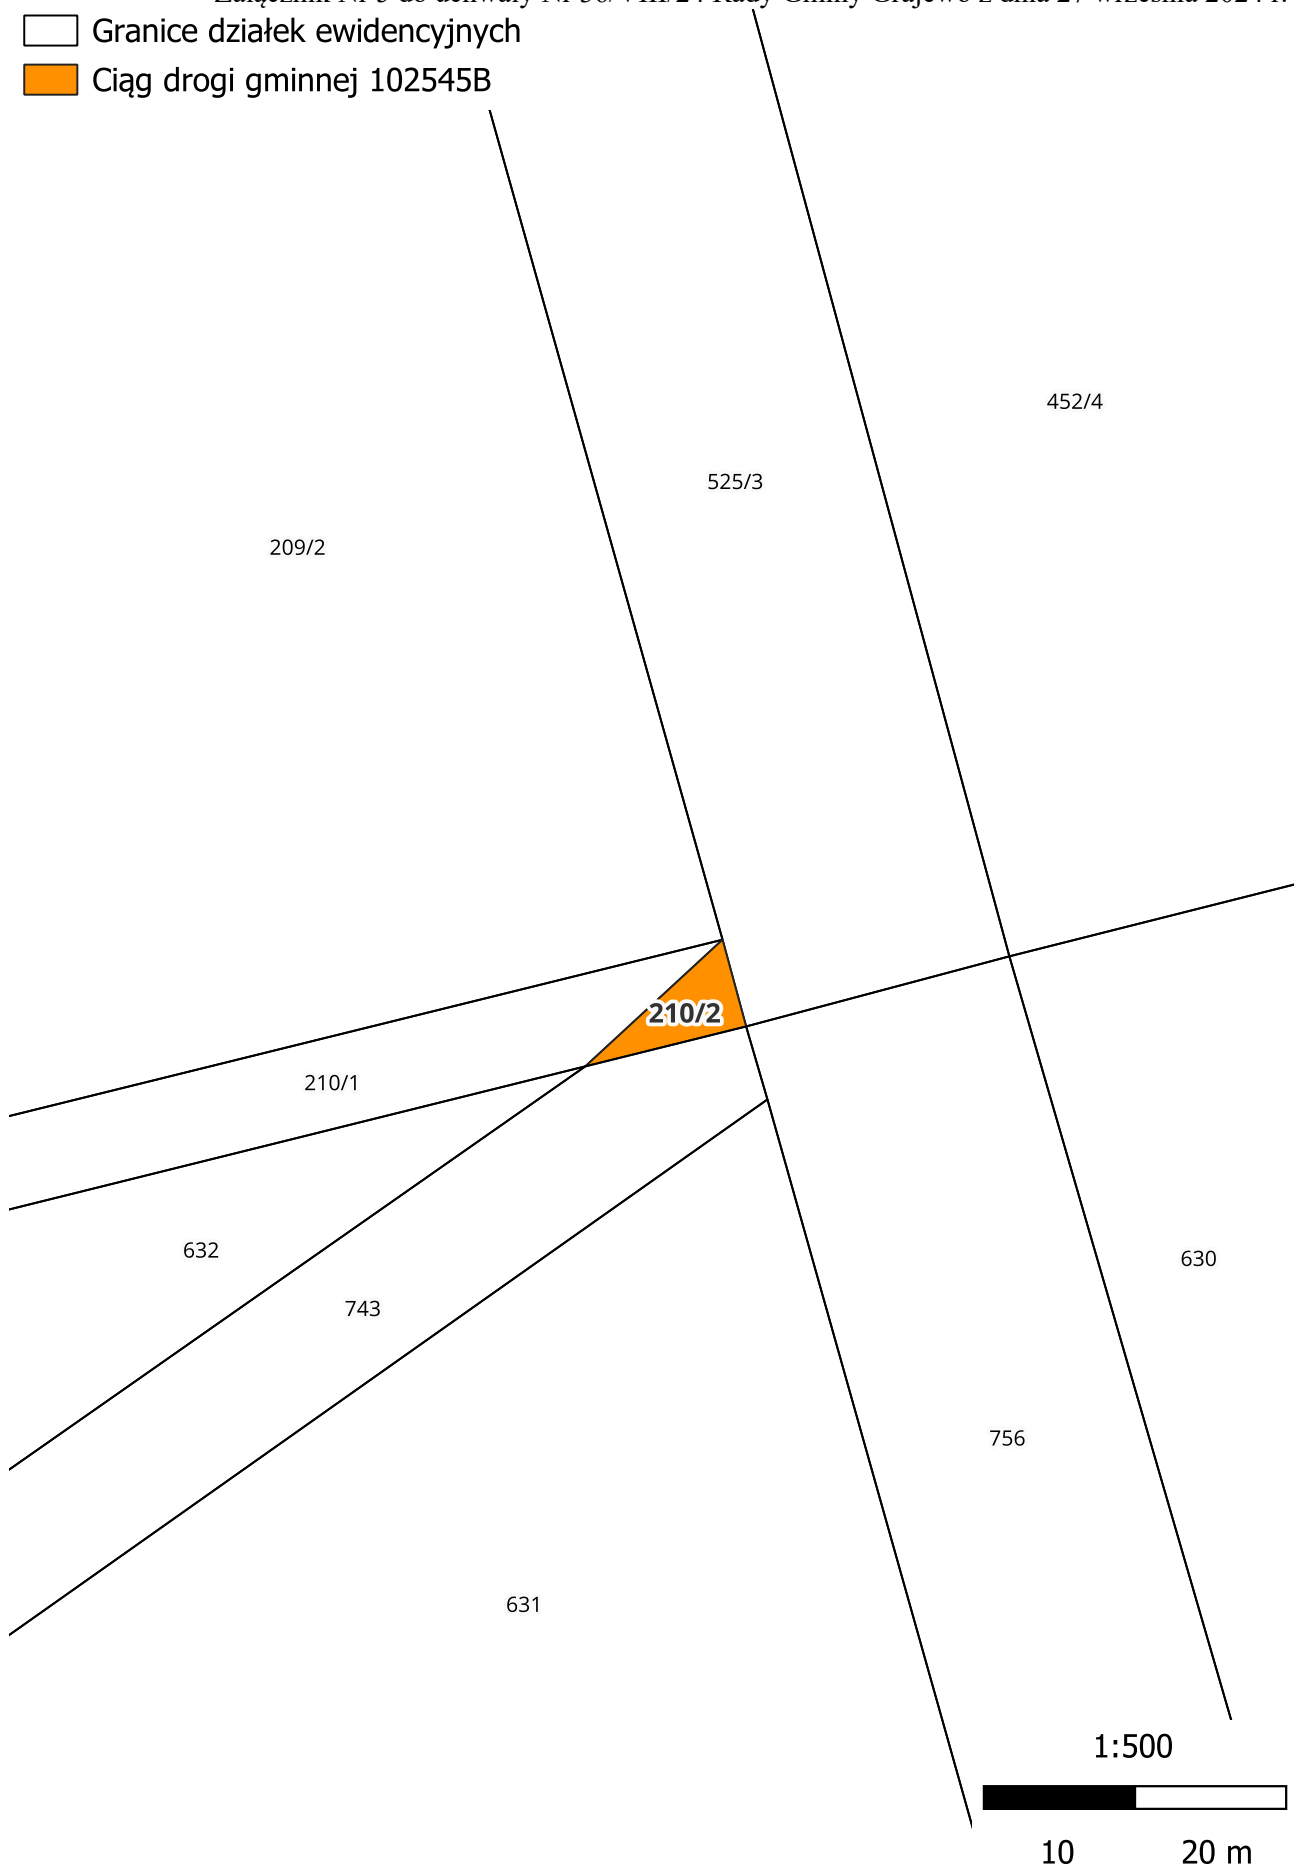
Załącznik Nr 5 do uchwały Nr 58/VIII/24 Rady Gminy Grajewo z dnia 27 września 2024 r.

Granice działek ewidencyjnych

Ciąg drogi gminnej 102545B

452/4

525/3

209/2

210/2

210/1

632

743

630

756

631

1:500

10

20 m